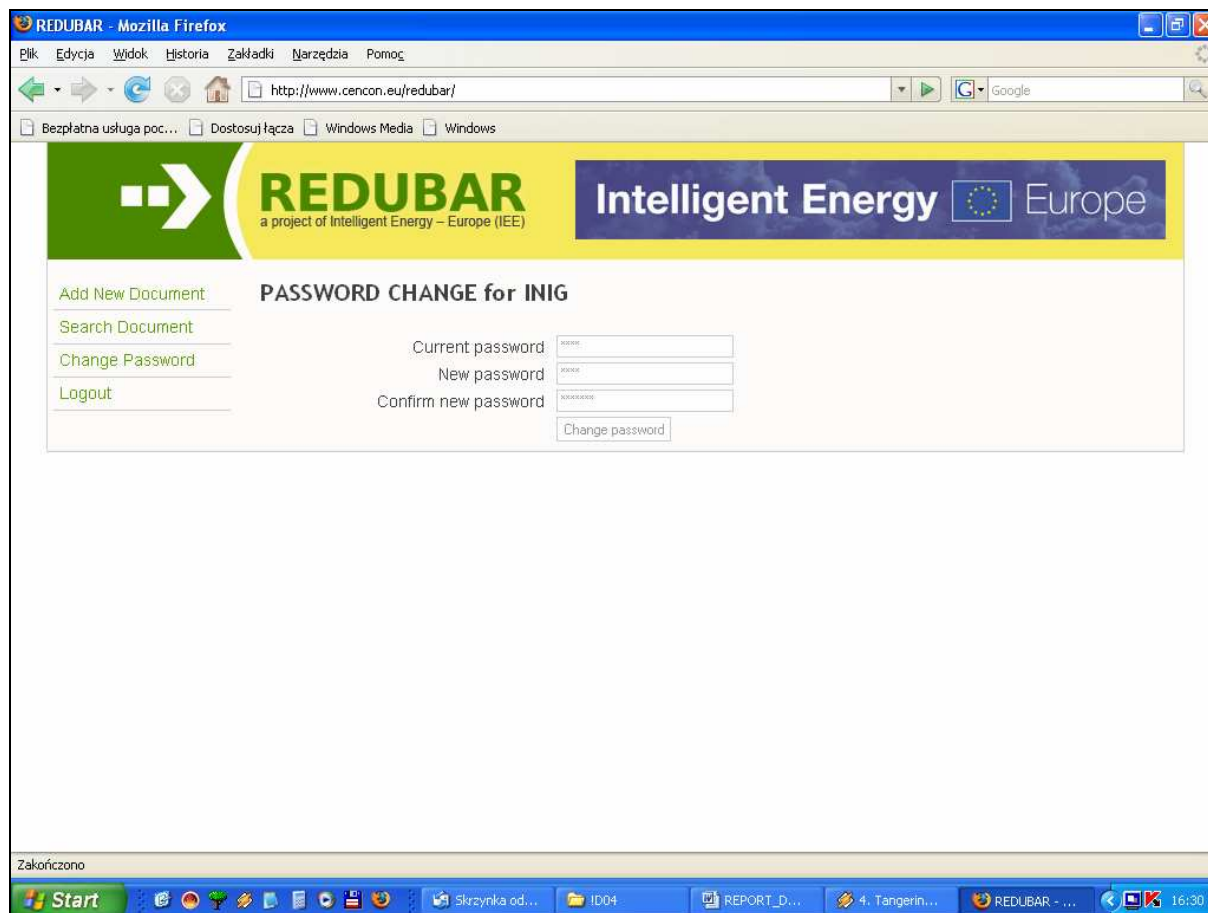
REDUBAR - Mozilla Firefox

Plik Edycja Widok Historia Zakładki Narzędzia Pomoc

http://www.cencon.eu/redubar/

Google

Bezpłatna usługa poc... Dostosuj łącza Windows Media Windows

REDUBAR
a project of Intelligent Energy – Europe (IEE)

Intelligent Energy Europe

Add New Document
Search Document
Change Password
Logout

PASSWORD CHANGE for INIG

Current password ****
New password ****
Confirm new password *******
Change password

Zakończono

Start Skrzynka od... ID04 REPORT_D... 4. Tangerin... REDUBAR - ... 16:30